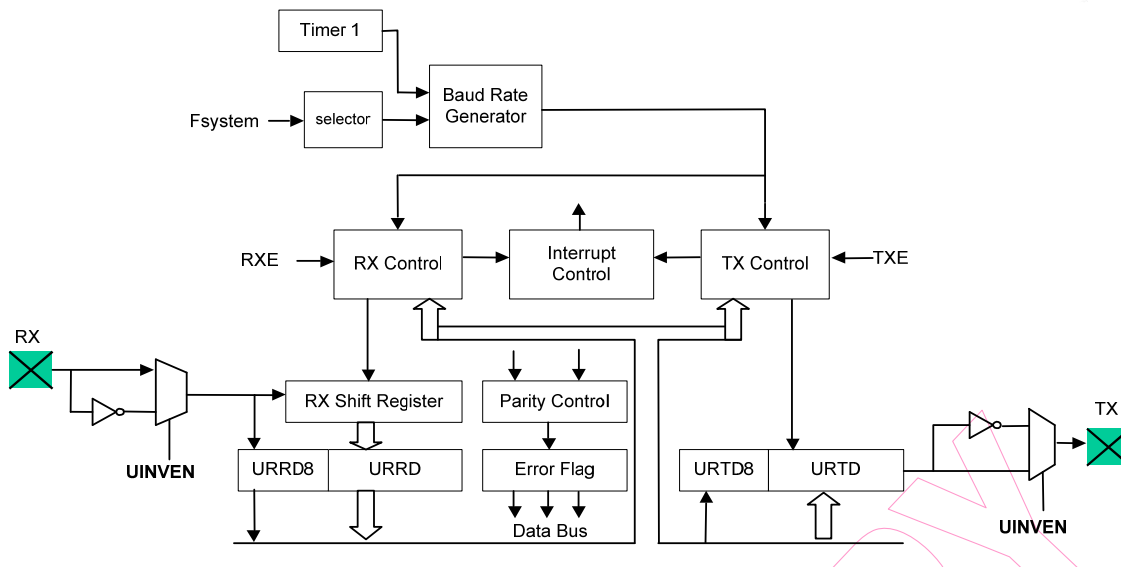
Timer 1

Fsystem

selector

Baud Rate Generator

RXE

RX Control

Interrupt Control

TX Control

TXE

RX

RX Shift Register

Parity Control

UINVEN

URRD8

URRD

Error Flag

Data Bus

URTD8

URTD

TX

UINVEN